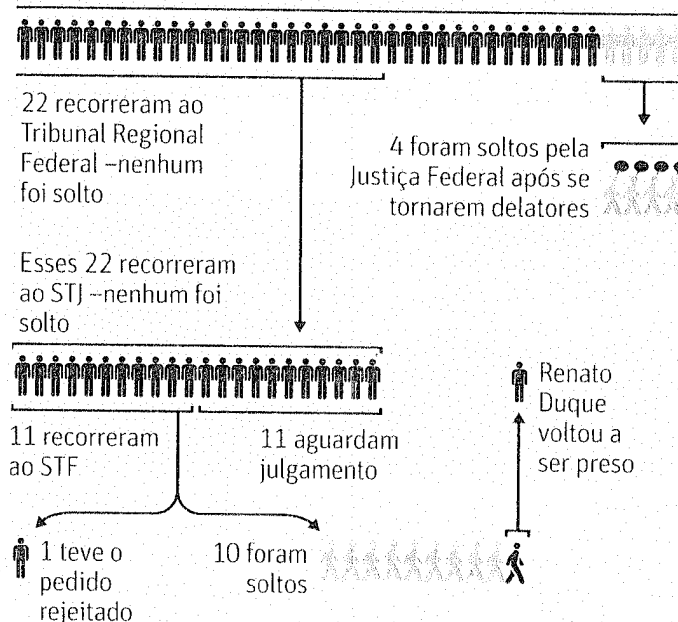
22 recorreram ao Tribunal Regional Federal –nenhum foi solto

4 foram soltos pela Justiça Federal após se tornarem delatores

Esses 22 recorreram ao STJ –nenhum foi solto

11 recorreram ao STF

11 aguardam julgamento

Renato Duque voltou a ser preso

1 teve o pedido rejeitado

10 foram soltos